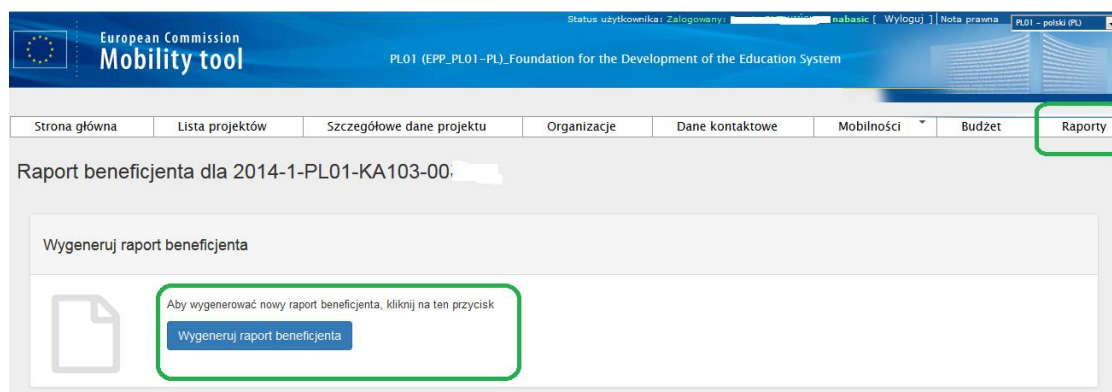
European Commission
Mobility tool

Status użytkownika: Zalogowany: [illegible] nabasic [ Wyloguj ] | Nota prawna PL01 - polski (PL)

PL01 (EPP_PL01-PL)_Foundation for the Development of the Education System

| Strona główna | Lista projektów | Szczegółowe dane projektu | Organizacje | Dane kontaktowe | Mobilności | Budżet | Raporty |
|---|---|---|---|---|---|---|---|

Raport beneficjenta dla 2014-1-PL01-KA103-00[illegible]

Wygeneruj raport beneficjenta

Aby wygenerować nowy raport beneficjenta, kliknij na ten przycisk

Wygeneruj raport beneficjenta